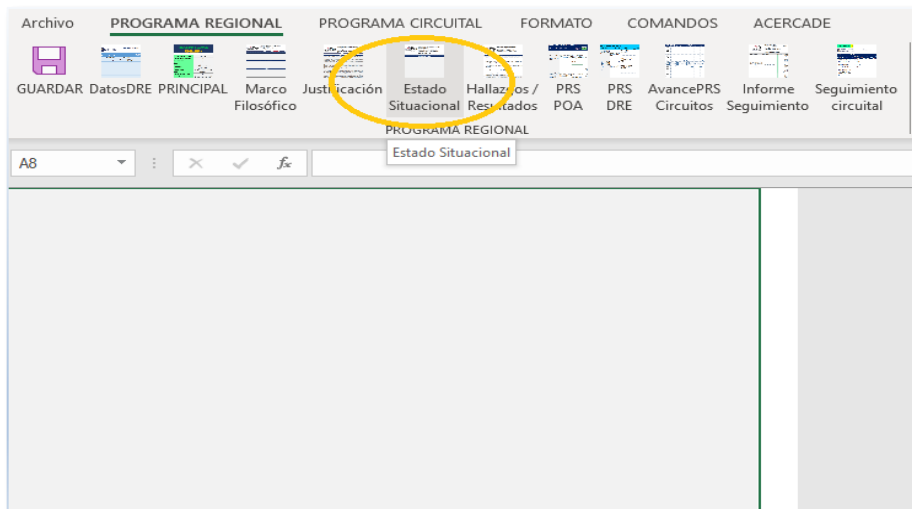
Archivo PROGRAMA REGIONAL PROGRAMA CIRCUITAL FORMATO COMANDOS ACERCADE

GUARDAR DatosDRE PRINCIPAL Marco Filosófico Justificación Estado Situacional Hallazgos / Resultados PRS POA PRS DRE AvancePRS Circuitos Informe Seguimiento Seguimiento circuital

PROGRAMA REGIONAL

Estado Situacional

A8

$f_x$